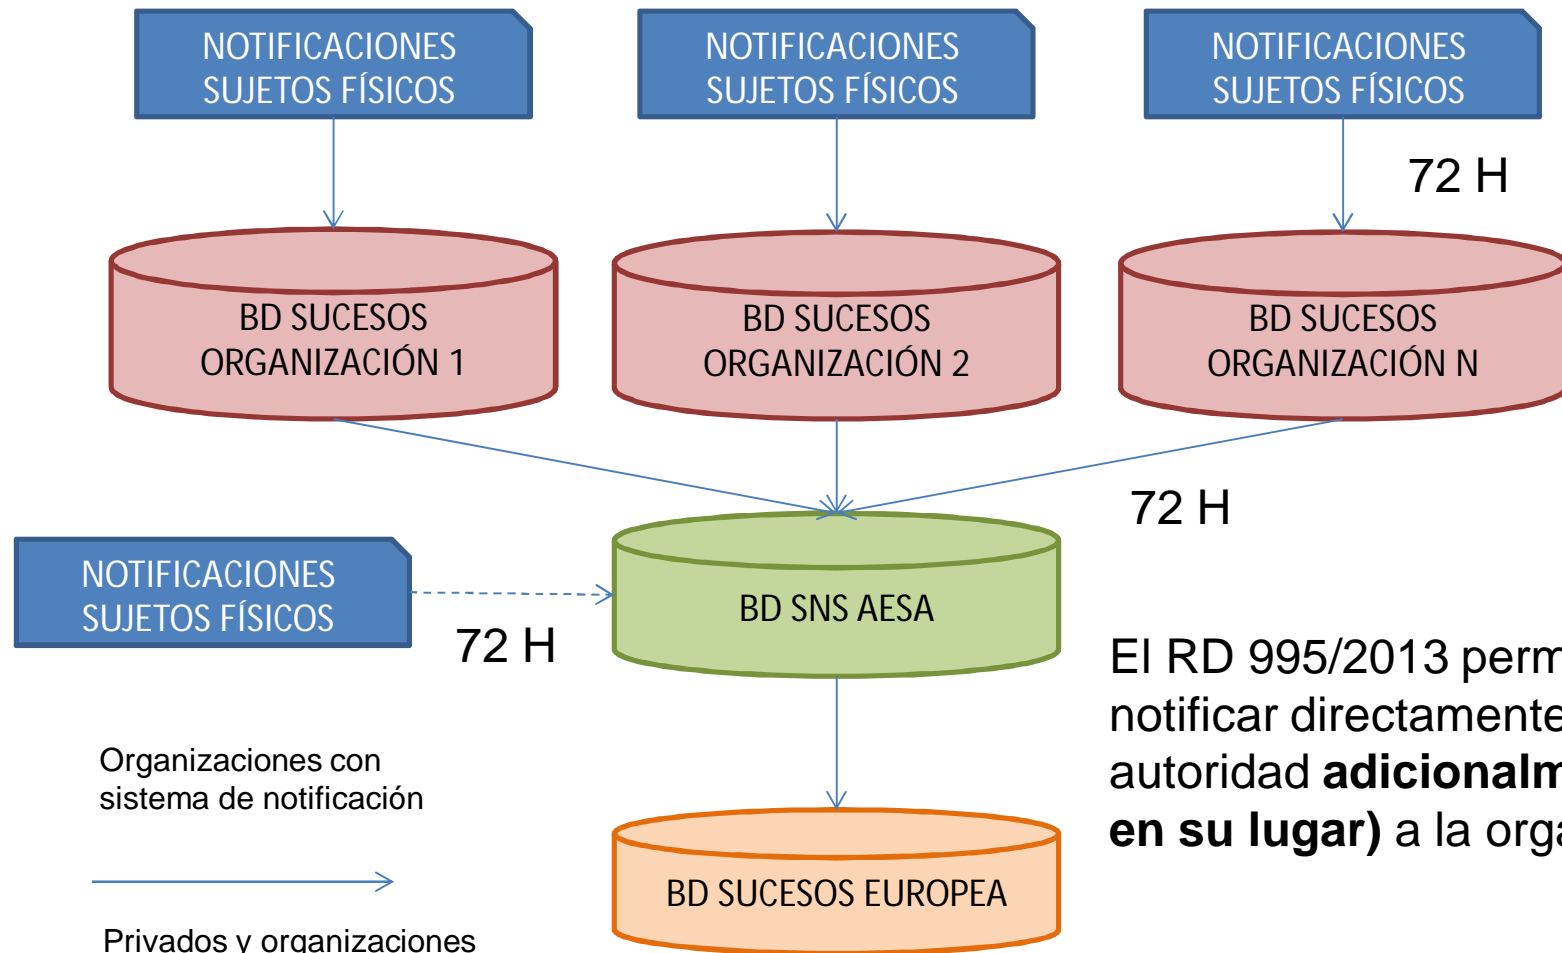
NOTIFICACIONES SUJETOS FÍSICOS

NOTIFICACIONES SUJETOS FÍSICOS

NOTIFICACIONES SUJETOS FÍSICOS

72 H

BD SUCESOS ORGANIZACIÓN 1

BD SUCESOS ORGANIZACIÓN 2

BD SUCESOS ORGANIZACIÓN N

72 H

NOTIFICACIONES SUJETOS FÍSICOS

BD SNS AESA

72 H

El RD 995/2013 perm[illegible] notificar directament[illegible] autoridad **adicionalm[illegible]** **en su lugar)** a la org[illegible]

Organizaciones con sistema de notificación

BD SUCESOS EUROPEA

Privados y organizaciones